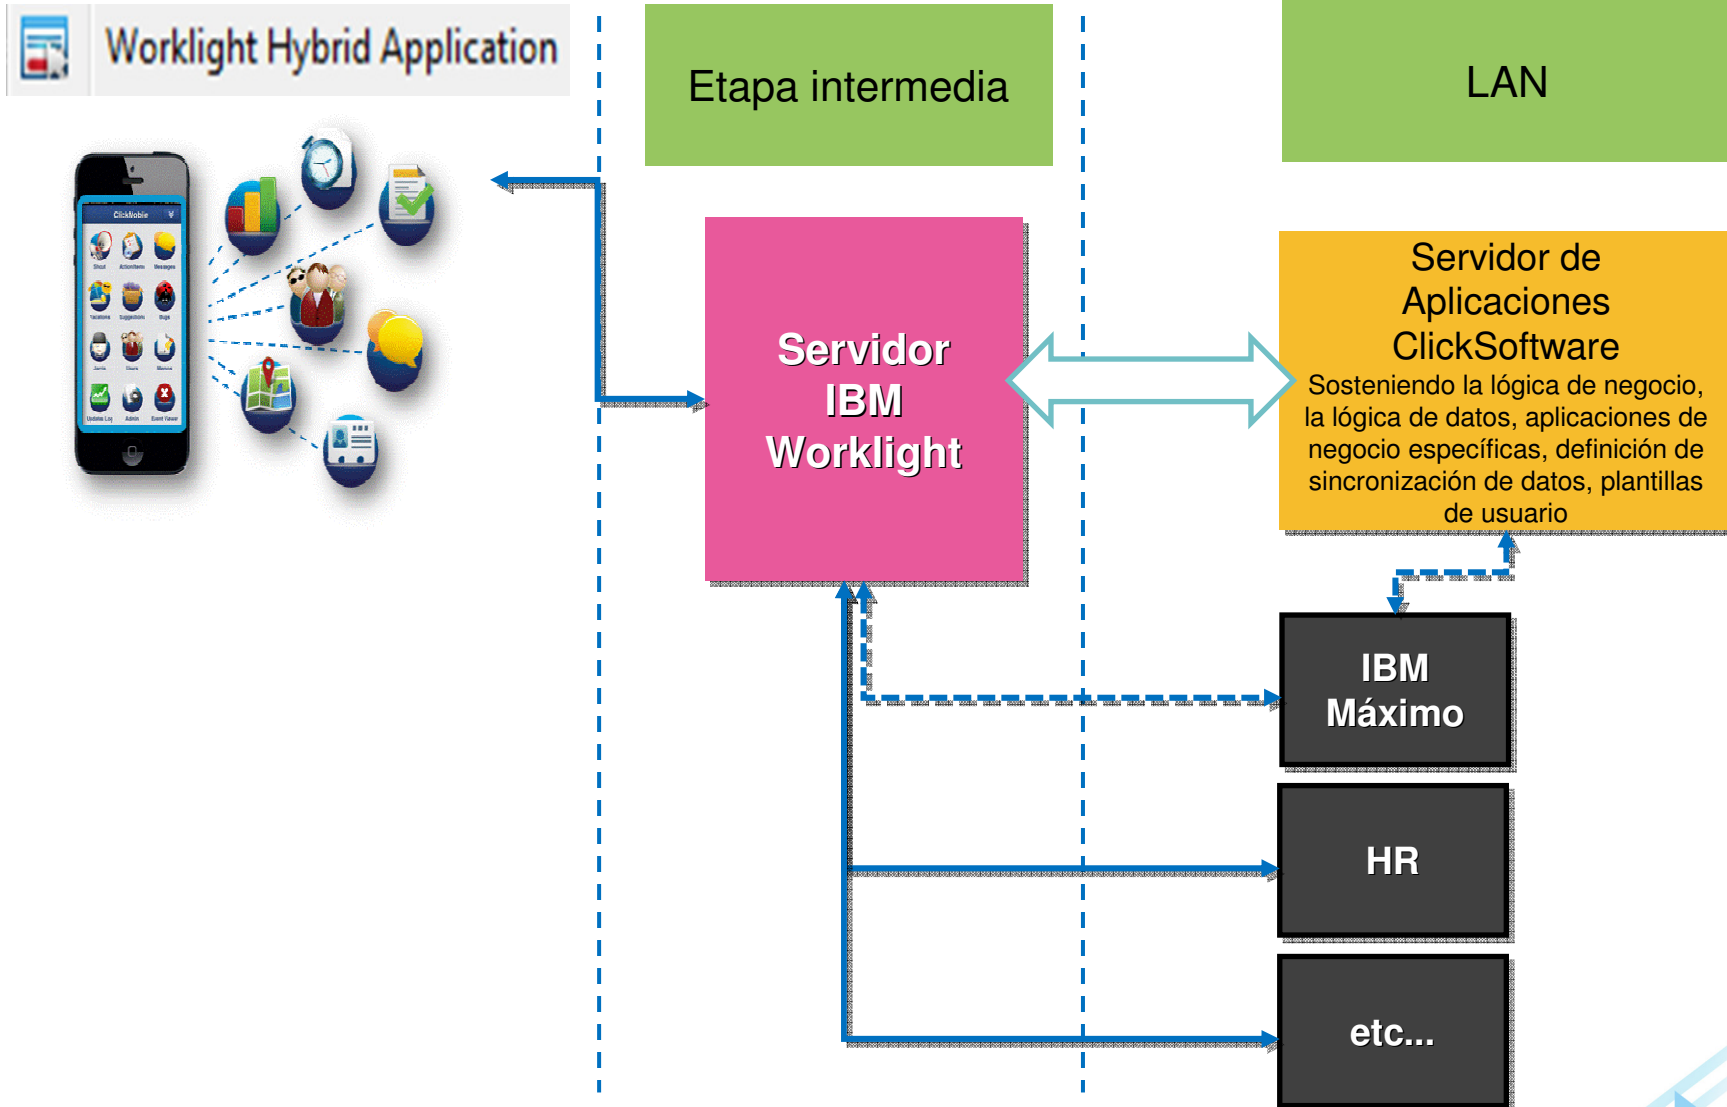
Worklight Hybrid Application

Etapa intermedia

LAN

ClickMobile

Servidor IBM Worklight

Servidor de Aplicaciones ClickSoftware
Sosteniendo la lógica de negocio, la lógica de datos, aplicaciones de negocio específicas, definición de sincronización de datos, plantillas de usuario

IBM Máximo

HR

etc...